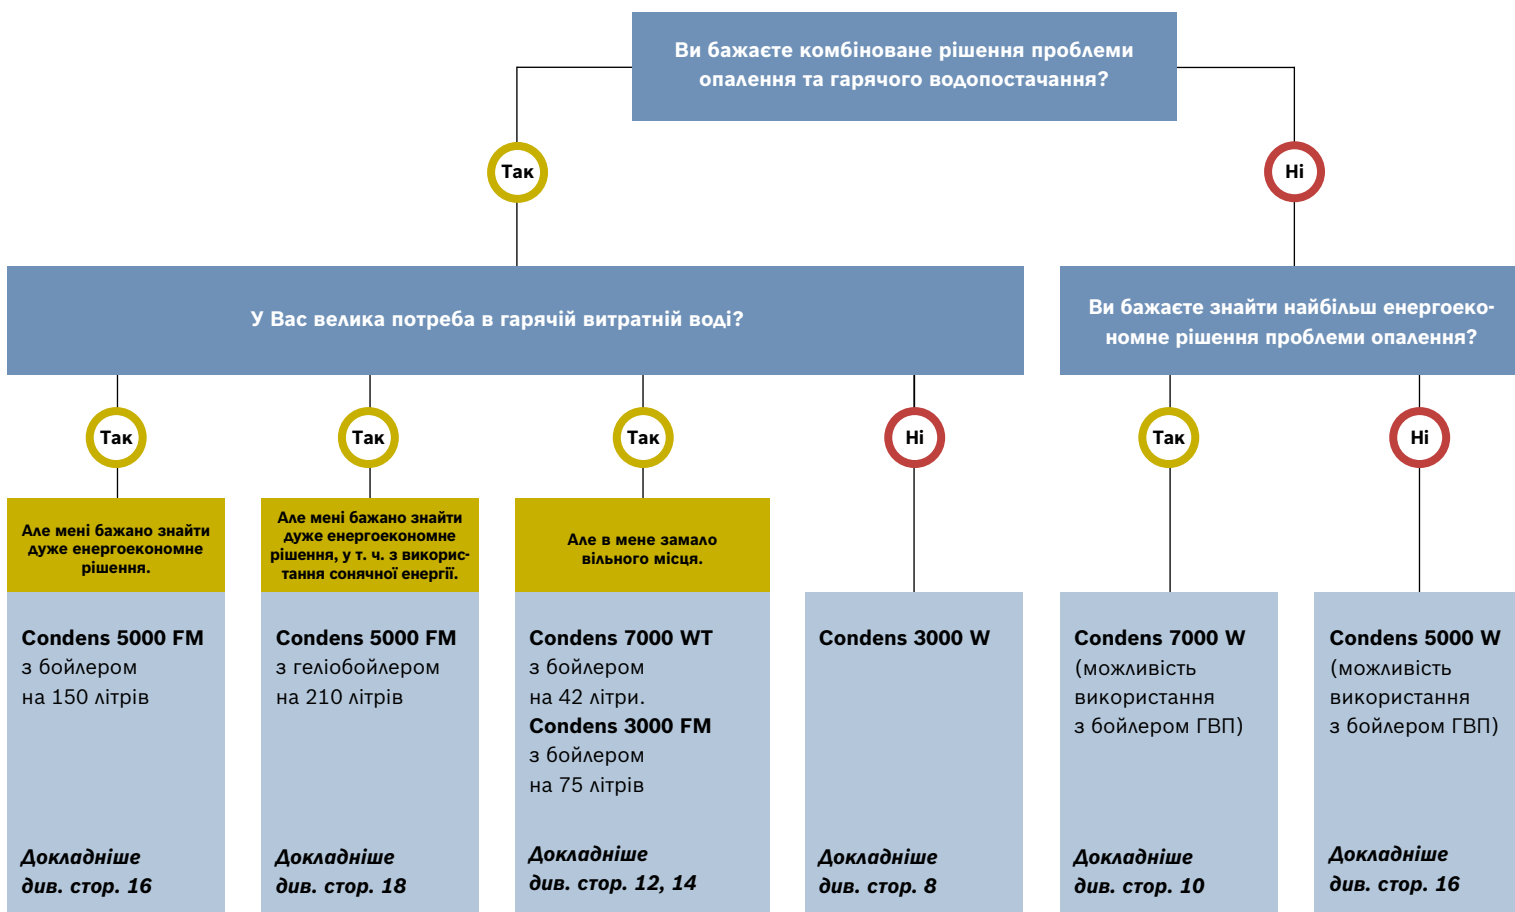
Ви бажаєте комбіноване рішення проблеми опалення та гарячого водопостачання?

Так

Ні

У Вас велика потреба в гарячій витратній воді?

Ви бажаєте знайти найбільш енергоекономне рішення проблеми опалення?

Так

Так

Так

Ні

Так

Ні

Але мені бажано знайти дуже енергоекономне рішення.

Condens 5000 FM
з бойлером
на 150 літрів

Докладніше
див. стор. 16

Але мені бажано знайти дуже енергоекономне рішення, у т. ч. з використання сонячної енергії.

Condens 5000 FM
з геліобойлером
на 210 літрів

Докладніше
див. стор. 18

Але в мене замало вільного місця.

Condens 7000 WT
з бойлером
на 42 літри.
Condens 3000 FM
з бойлером
на 75 літрів

Докладніше
див. стор. 12, 14

Condens 3000 W

Докладніше
див. стор. 8

Condens 7000 W
(можливість використання з бойлером ГВП)

Докладніше
див. стор. 10

Condens 5000 W
(можливість використання з бойлером ГВП)

Докладніше
див. стор. 16